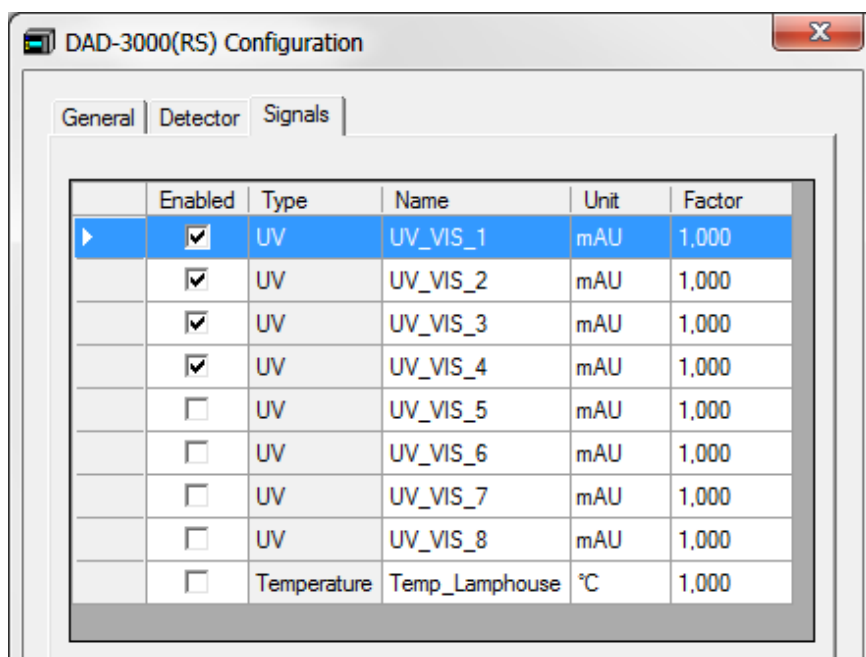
DAD-3000(RS) Configuration

General | Detector | Signals

| | Enabled | Type | Name | Unit | Factor |
|---|---|---|---|---|---|
| | ☑ | UV | UV_VIS_1 | mAU | 1,000 |
| | ☑ | UV | UV_VIS_2 | mAU | 1,000 |
| | ☑ | UV | UV_VIS_3 | mAU | 1,000 |
| | ☑ | UV | UV_VIS_4 | mAU | 1,000 |
| | ☐ | UV | UV_VIS_5 | mAU | 1,000 |
| | ☐ | UV | UV_VIS_6 | mAU | 1,000 |
| | ☐ | UV | UV_VIS_7 | mAU | 1,000 |
| | ☐ | UV | UV_VIS_8 | mAU | 1,000 |
| | ☐ | Temperature | Temp_Lamphouse | °C | 1,000 |